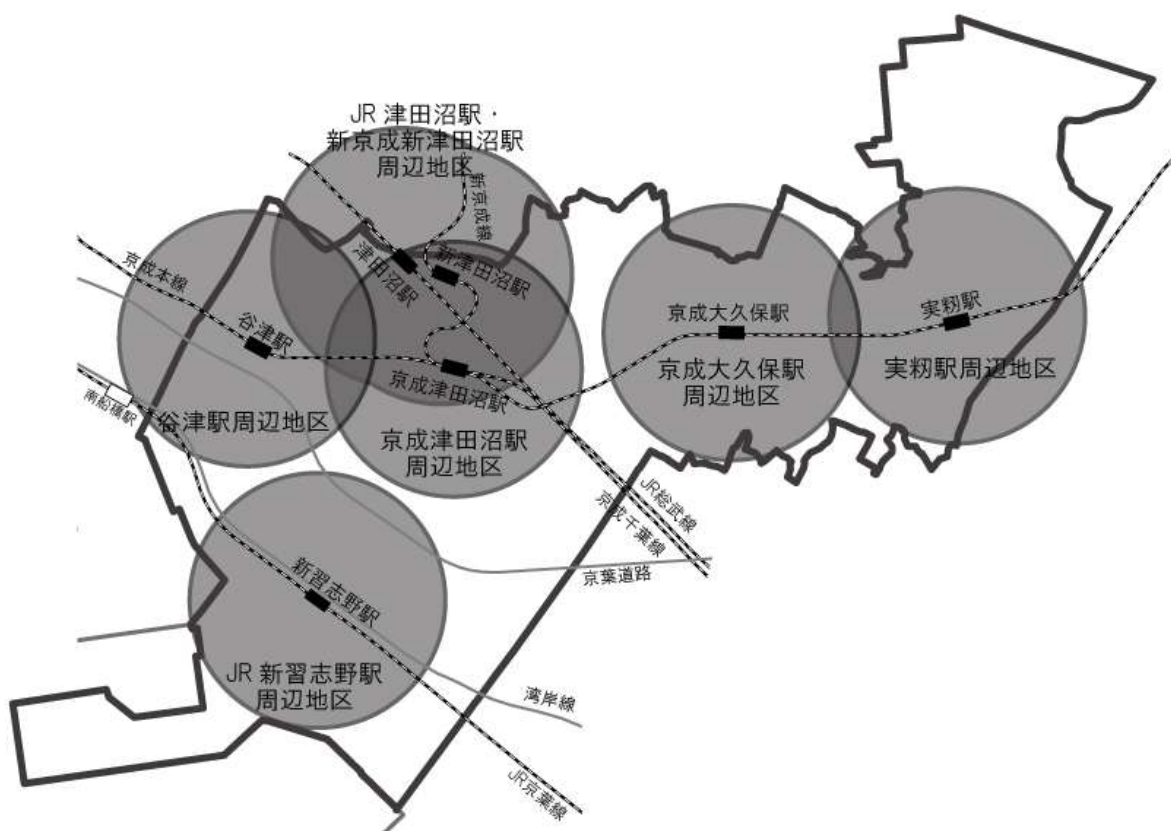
JR 津田沼駅・
新京成新津田沼駅
周辺地区

新京成線

津田沼駅

新津田沼駅

京成本線

谷津駅

京成津田沼駅

南船橋駅

谷津駅周辺地区

京成津田沼駅
周辺地区

京成大久保駅

京成大久保駅
周辺地区

実籾駅

実籾駅周辺地区

JR総武線

京成千葉線

京葉道路

新習志野駅

JR 新習志野駅
周辺地区

湾岸線

JR京葉線